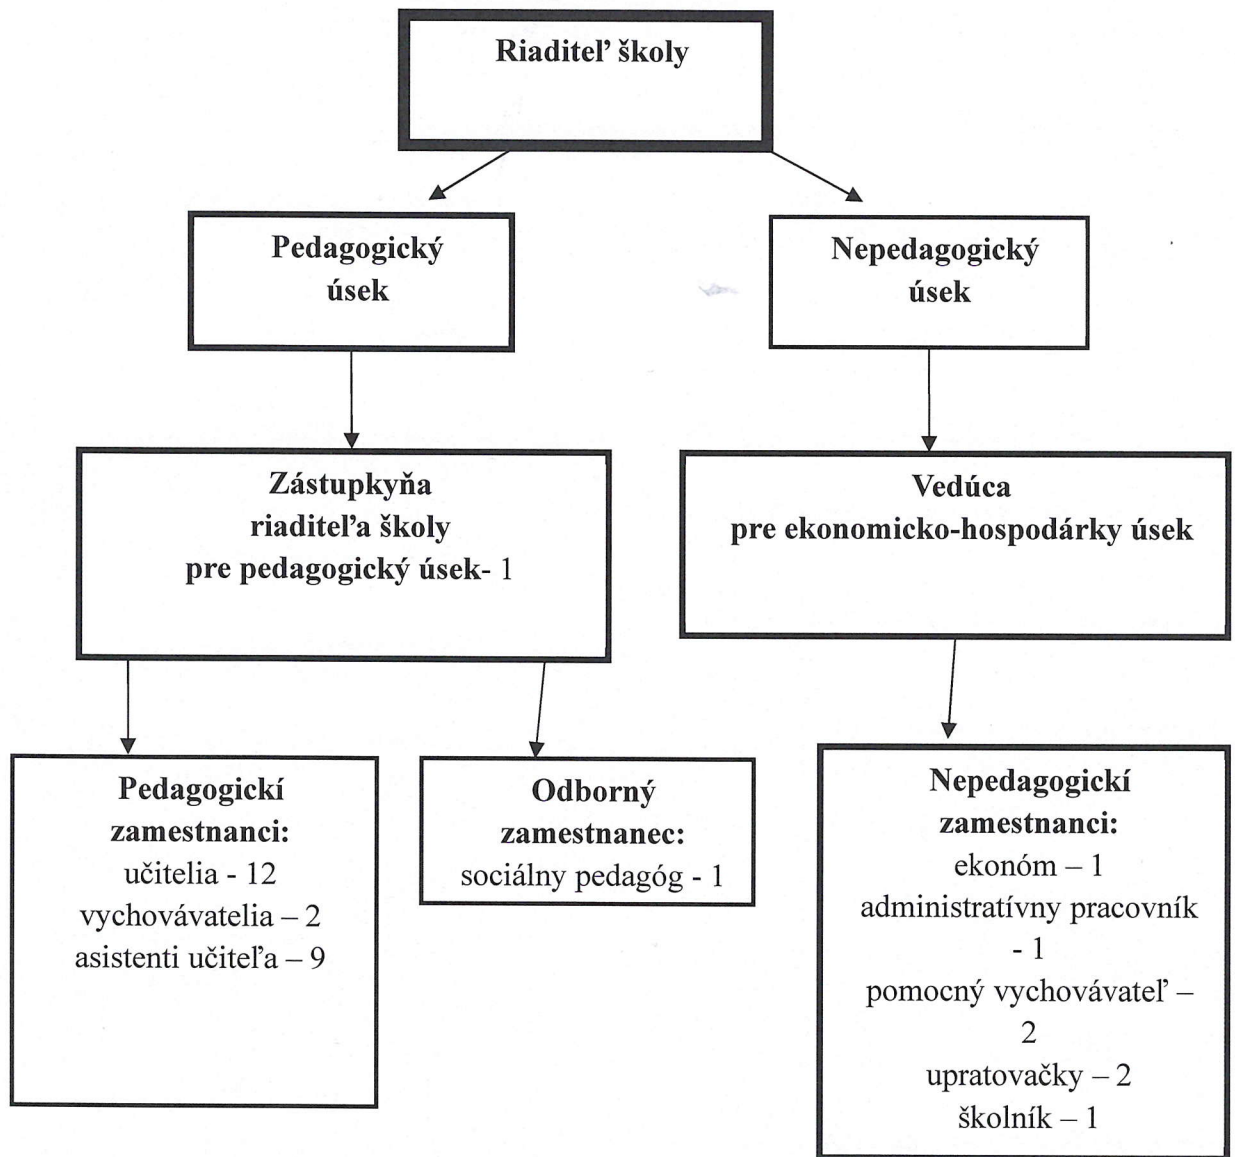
Riaditeľ školy

Pedagogický úsek

Nepedagogický úsek

Zástupkyňa riaditeľa školy pre pedagogický úsek- 1

Vedúca pre ekonomicko-hospodárky úsek

Pedagogickí zamestnanci:
učitelia - 12
vychovávatelia – 2
asistenti učiteľa – 9

Odborný zamestnanec:
sociálny pedagóg - 1

Nepedagogickí zamestnanci:
ekonóm – 1
administratívny pracovník - 1
pomocný vychovávateľ – 2
upratovačky – 2
školník – 1